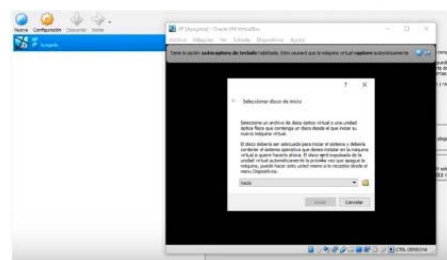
Nueva Configuración Descartar Iniciar

XP (Apagada) - Oracle VM VirtualBox

Archivo Máquina Ver Entrada Dispositivos Ayuda

Tiene la opción autocaptura de teclado habilitada. Esto causará que la máquina virtual capture automáticamente

?

Seleccionar disco de inicio

Seleccione un archivo de disco óptico virtual o una unidad óptica física que contenga un disco desde el que iniciar su nueva máquina virtual.

El disco deberá ser adecuado para iniciar el sistema y deberá contener el sistema operativo que desea instalar en la máquina virtual si quiere hacerlo ahora. El disco será expulsado de la unidad virtual automáticamente la próxima vez que apague la máquina, puede hacer esto usted mismo si lo necesita desde el menú Dispositivos.

Vacío

Iniciar Cancelar

CTRL DERECHA